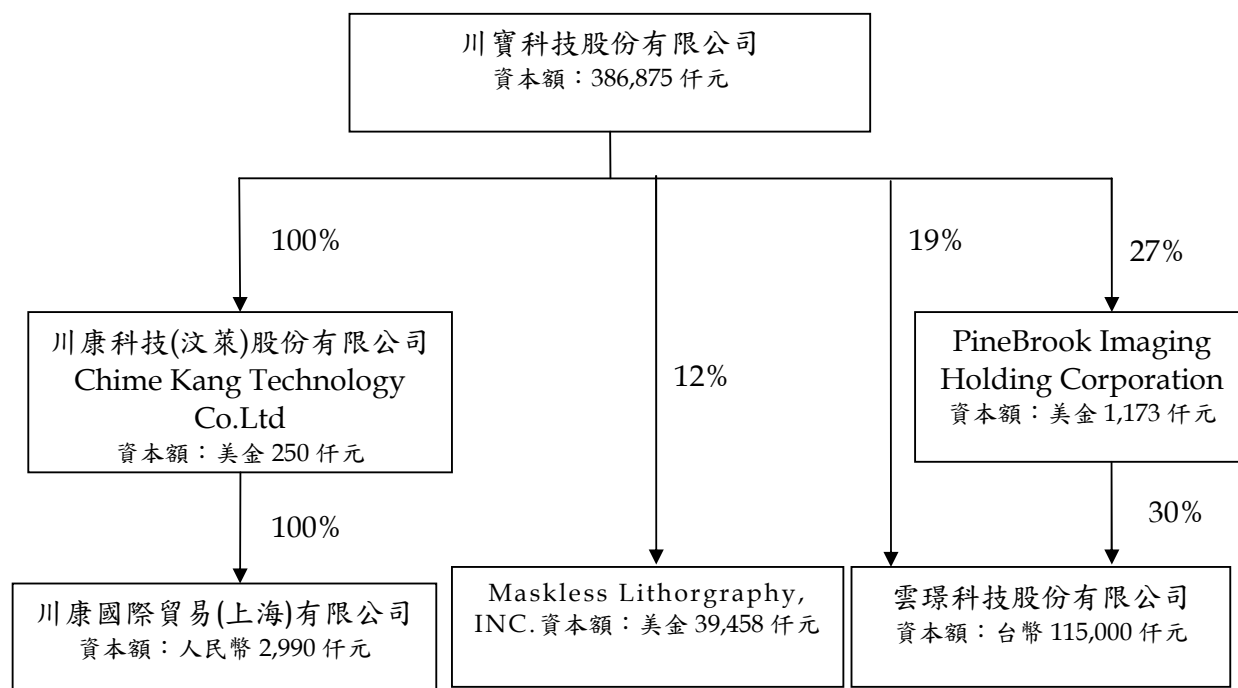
川寶科技股份有限公司
資本額：386,875 仟元

100%

12%

19%

27%

川康科技(汶萊)股份有限公司
Chime Kang Technology Co.Ltd
資本額：美金 250 仟元

PineBrook Imaging Holding Corporation
資本額：美金 1,173 仟元

100%

30%

川康國際貿易(上海)有限公司
資本額：人民幣 2,990 仟元

Maskless Lithorgraphy, INC.資本額：美金 39,458 仟元

雲璟科技股份有限公司
資本額：台幣 115,000 仟元